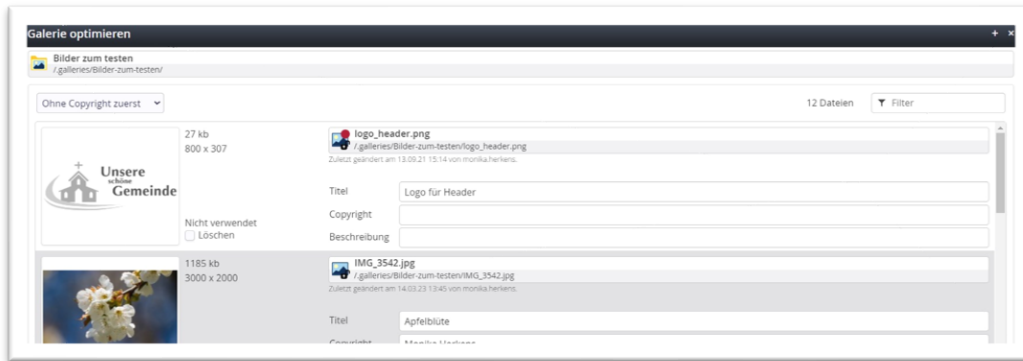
Galerie optimieren

+ ×

Bilder zum testen
/.galleries/Bilder-zum-testen/

Ohne Copyright zuerst

12 Dateien

Filter

Unsere schöne Gemeinde

27 kb
800 x 307

Nicht verwendet
Löschen

logo_header.png
/.galleries/Bilder-zum-testen/logo_header.png
Zuletzt geändert am 13.09.21 15:14 von monika.herkens.

Titel
Logo für Header

Copyright

Beschreibung

1185 kb
3000 x 2000

IMG_3542.jpg
/.galleries/Bilder-zum-testen/IMG_3542.jpg
Zuletzt geändert am 14.03.23 13:45 von monika.herkens.

Titel
Apfelblüte

Copyright
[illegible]